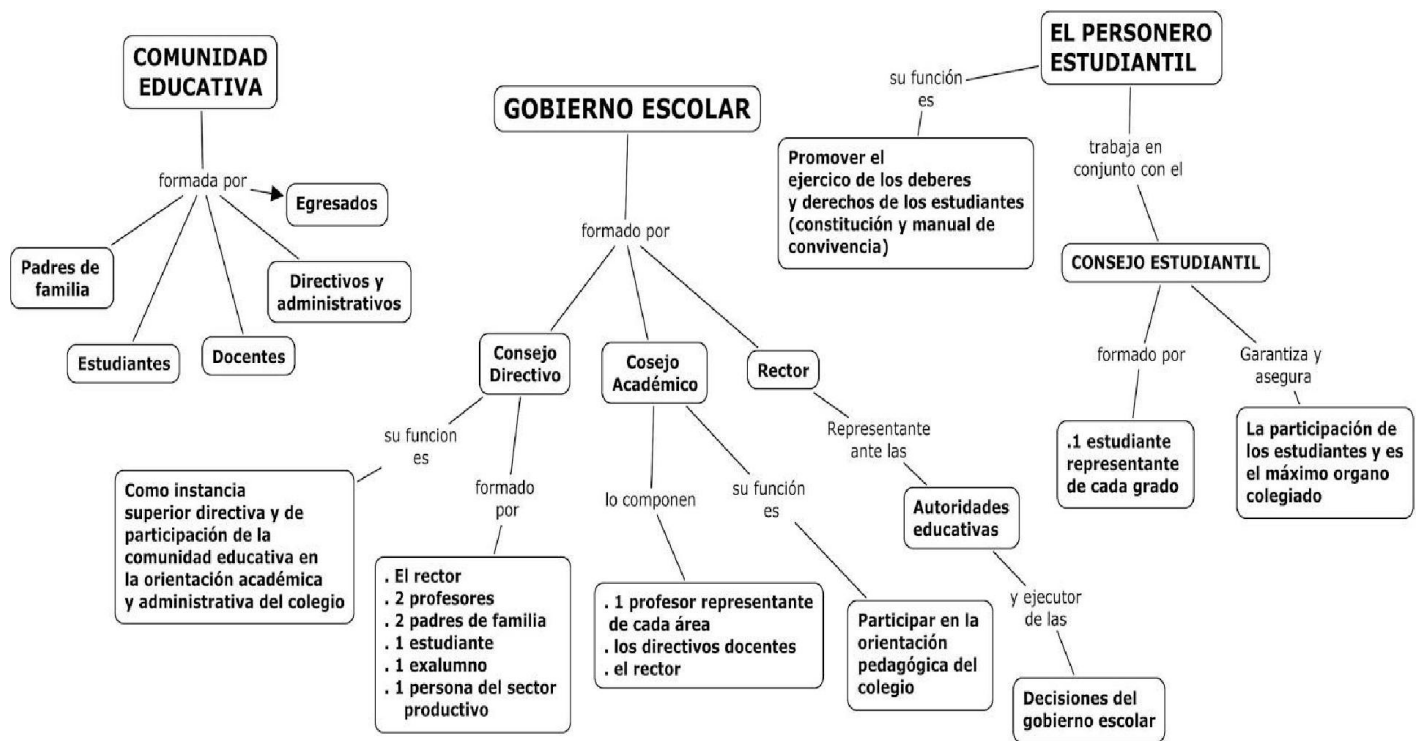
COMUNIDAD EDUCATIVA

formada por

Egresados

Padres de familia

Directivos y administrativos

Estudiantes

Docentes

GOBIERNO ESCOLAR

formado por

Consejo Directivo

Cosejo Académico

Rector

su funcion es

Como instancia superior directiva y de participación de la comunidad educativa en la orientación académica y administrativa del colegio

formado por

. El rector
. 2 profesores
. 2 padres de familia
. 1 estudiante
. 1 exalumno
. 1 persona del sector productivo

lo componen

. 1 profesor representante de cada área
. los directivos docentes
. el rector

su función es

Participar en la orientación pedagógica del colegio

Representante ante las

Autoridades educativas

y ejecutor de las

Decisiones del gobierno escolar

EL PERSONERO ESTUDIANTIL

su función es

Promover el ejercico de los deberes y derechos de los estudiantes (constitución y manual de convivencia)

trabaja en conjunto con el

CONSEJO ESTUDIANTIL

formado por

.1 estudiante representante de cada grado

Garantiza y asegura

La participación de los estudiantes y es el máximo organo colegiado